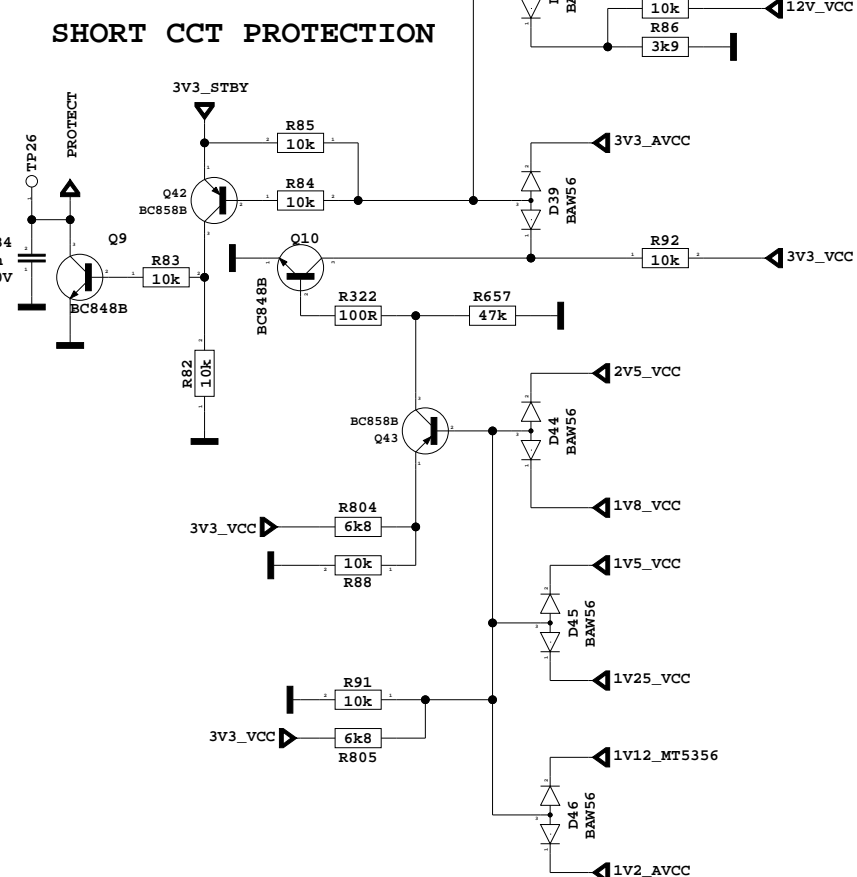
SHORT CCT PROTECTION

10k
R86
3k9
12V_VCC

3V3_STBY
TP26
PROTECT
R85
10k
3V3_AVCC
Q42
BC858B
R84
10k
D39
BAW56
Q9
Q10
R83
10k
BC848B
R92
10k
3V3_VCC
BC848B
R322
100R
R657
47k
R82
10k
2V5_VCC
BC858B
Q43
D44
BAW56
1V8_VCC
R804
3V3_VCC
6k8
10k
R88
1V5_VCC
D45
BAW56
1V25_VCC
R91
10k
3V3_VCC
6k8
R805
1V12_MT5356
D46
BAW56
1V2_AVCC